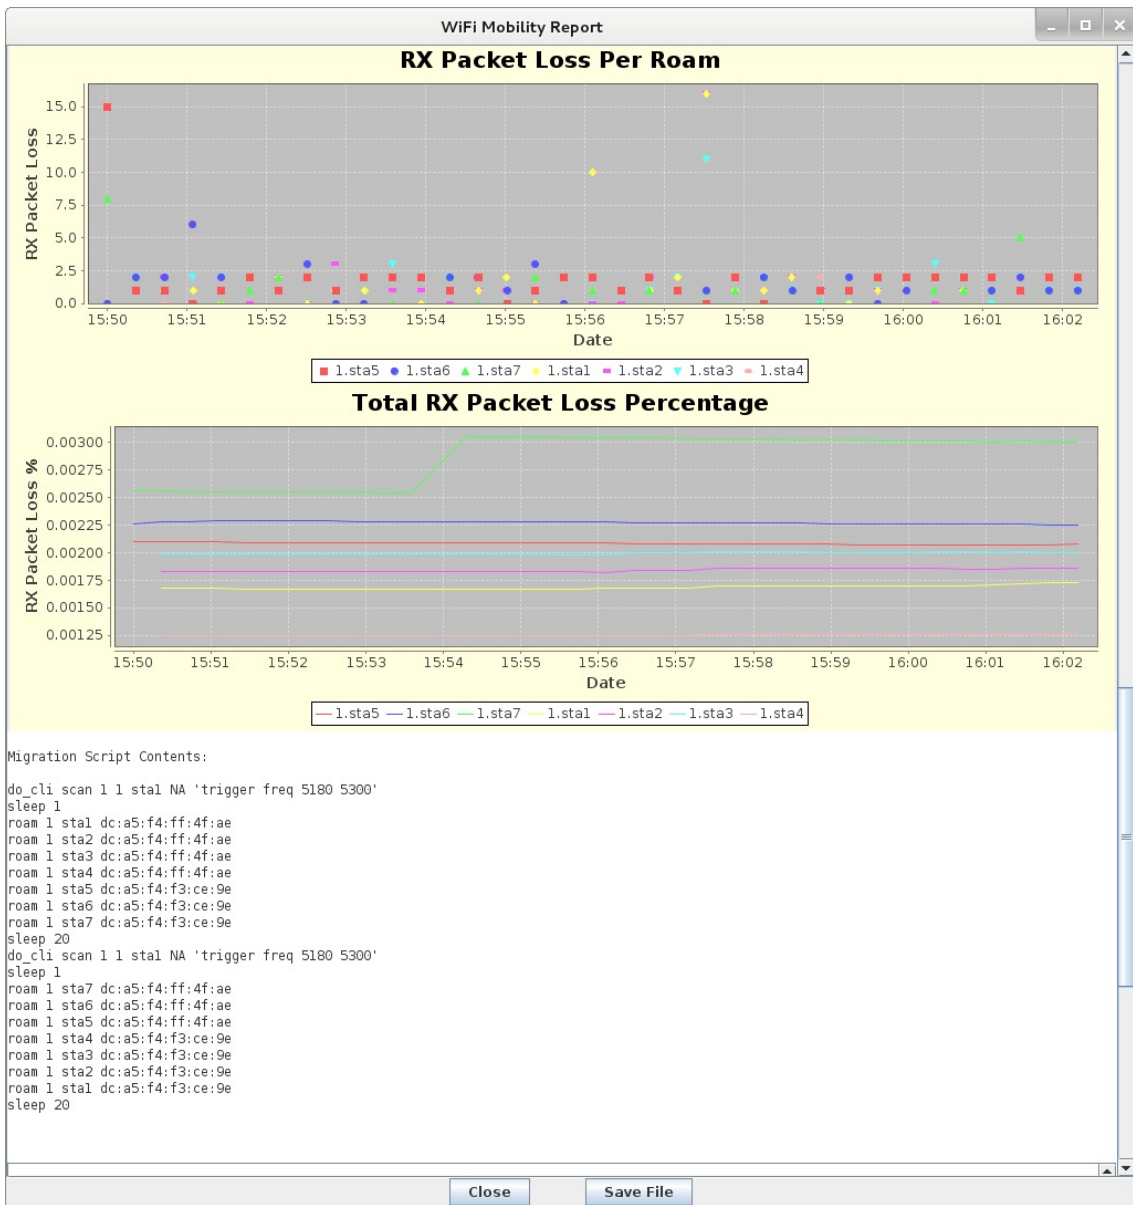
WiFi Mobility Report

RX Packet Loss Per Roam

RX Packet Loss

15.0
12.5
10.0
7.5
5.0
2.5
0.0

15:50 15:51 15:52 15:53 15:54 15:55 15:56 15:57 15:58 15:59 16:00 16:01 16:02

Date

1.sta5 1.sta6 1.sta7 1.sta1 1.sta2 1.sta3 1.sta4

Total RX Packet Loss Percentage

RX Packet Loss %

0.00300
0.00275
0.00250
0.00225
0.00200
0.00175
0.00150
0.00125

15:50 15:51 15:52 15:53 15:54 15:55 15:56 15:57 15:58 15:59 16:00 16:01 16:02

Date

1.sta5 1.sta6 1.sta7 1.sta1 1.sta2 1.sta3 1.sta4

Migration Script Contents:

do_cli scan 1 1 sta1 NA 'trigger freq 5180 5300'
sleep 1
roam 1 sta1 dc:a5:f4:ff:4f:ae
roam 1 sta2 dc:a5:f4:ff:4f:ae
roam 1 sta3 dc:a5:f4:ff:4f:ae
roam 1 sta4 dc:a5:f4:ff:4f:ae
roam 1 sta5 dc:a5:f4:f3:ce:9e
roam 1 sta6 dc:a5:f4:f3:ce:9e
roam 1 sta7 dc:a5:f4:f3:ce:9e
sleep 20
do_cli scan 1 1 sta1 NA 'trigger freq 5180 5300'
sleep 1
roam 1 sta7 dc:a5:f4:ff:4f:ae
roam 1 sta6 dc:a5:f4:ff:4f:ae
roam 1 sta5 dc:a5:f4:ff:4f:ae
roam 1 sta4 dc:a5:f4:f3:ce:9e
roam 1 sta3 dc:a5:f4:f3:ce:9e
roam 1 sta2 dc:a5:f4:f3:ce:9e
roam 1 sta1 dc:a5:f4:f3:ce:9e
sleep 20

Close
Save File